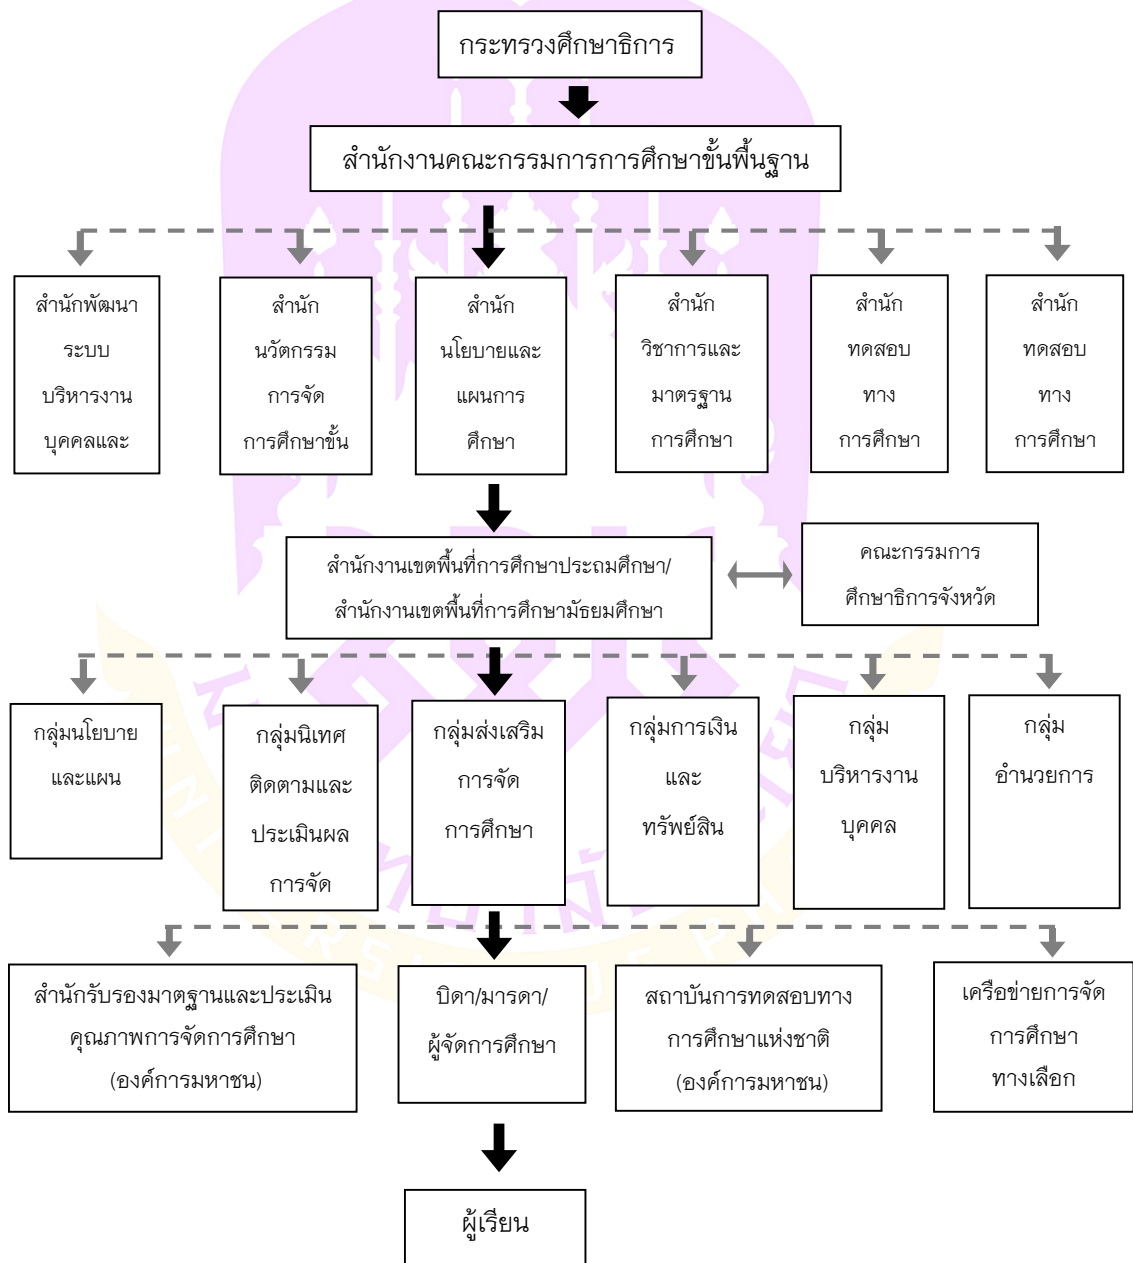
กระทรวงศึกษาธิการ

สำนักงานคณะกรรมการการศึกษาขั้นพื้นฐาน

สำนักพัฒนา ระบบ บริหารงาน บุคคลและ

สำนัก นวัตกรรม การจัด การศึกษาขั้น

สำนัก นโยบายและ แผนการ ศึกษา

สำนัก วิชาการและ มาตรฐาน การศึกษา

สำนัก ทดสอบ ทาง การศึกษา

สำนัก ทดสอบ ทาง การศึกษา

สำนักงานเขตพื้นที่การศึกษาประถมศึกษา/ สำนักงานเขตพื้นที่การศึกษามัธยมศึกษา

คณะกรรมการ ศึกษาธิการจังหวัด

กลุ่มนโยบาย และแผน

กลุ่มนิเทศ ติดตามและ ประเมินผล การจัด

กลุ่มส่งเสริม การจัด การศึกษา

กลุ่มการเงิน และ ทรัพย์สิน

กลุ่ม บริหารงาน บุคคล

กลุ่ม อำนวยการ

สำนักรับรองมาตรฐานและประเมิน คุณภาพการจัดการศึกษา (องค์การมหาชน)

บิดา/มารดา/ ผู้จัดการศึกษา

สถาบันการทดสอบทาง การศึกษาแห่งชาติ (องค์การมหาชน)

เครือข่ายการจัด การศึกษา ทางเลือก

ผู้เรียน